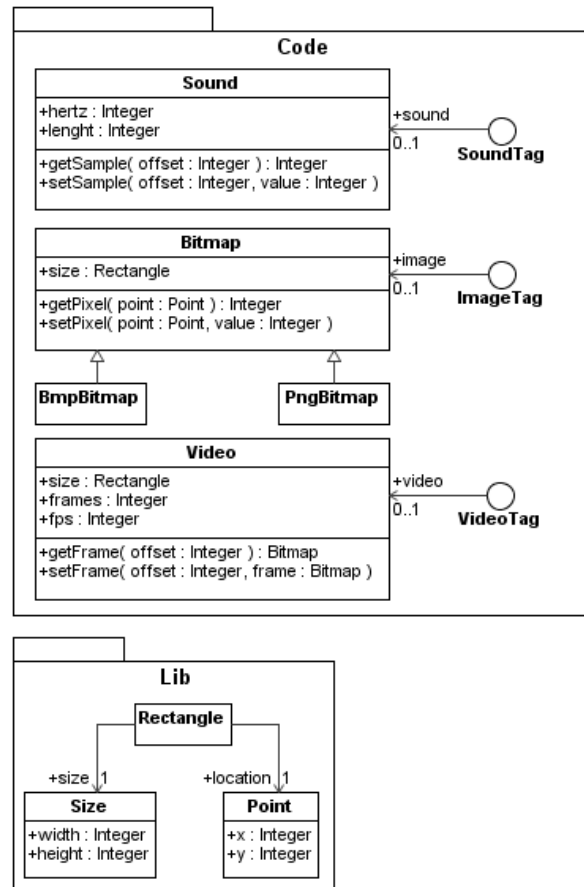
Code

Sound
+hertz : Integer
+lenght : Integer
+getSample( offset : Integer ) : Integer
+setSample( offset : Integer, value : Integer )

+sound
0..1
SoundTag

Bitmap
+size : Rectangle
+getPixel( point : Point ) : Integer
+setPixel( point : Point, value : Integer )

+image
0..1
ImageTag

BmpBitmap

PngBitmap

Video
+size : Rectangle
+frames : Integer
+fps : Integer
+getFrame( offset : Integer ) : Bitmap
+setFrame( offset : Integer, frame : Bitmap )

+video
0..1
VideoTag

Lib

Rectangle

+size 1

+location 1

Size
+width : Integer
+height : Integer

Point
+x : Integer
+y : Integer